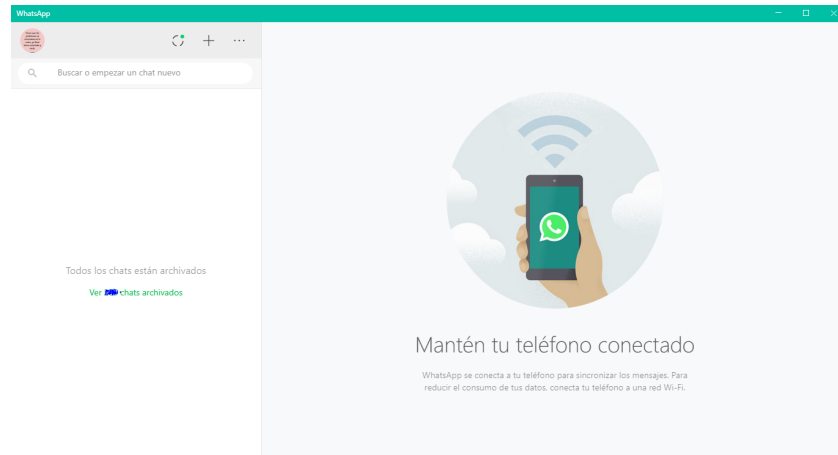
WhatsApp

Buscar o empezar un chat nuevo

Todos los chats están archivados

Ver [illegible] chats archivados

Mantén tu teléfono conectado

WhatsApp se conecta a tu teléfono para sincronizar los mensajes. Para reducir el consumo de tus datos, conecta tu teléfono a una red Wi-Fi.